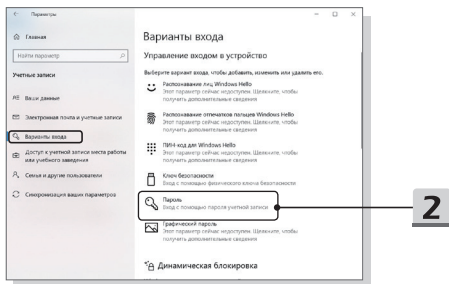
Параметры

Главная

Найти параметр

Учетные записи

Ваши данные

Электронная почта и учетные записи

Варианты входа

Доступ к учетной записи места работы или учебного заведения

Семья и другие пользователи

Синхронизация ваших параметров

Варианты входа

Управление входом в устройство

Выберите вариант входа, чтобы добавить, изменить или удалить его.

Распознавание лиц Windows Hello
Этот параметр сейчас недоступен. Щелкните, чтобы получить дополнительные сведения

Распознавание отпечатков пальцев Windows Hello
Этот параметр сейчас недоступен. Щелкните, чтобы получить дополнительные сведения

ПИН-код для Windows Hello
Этот параметр сейчас недоступен. Щелкните, чтобы получить дополнительные сведения

Ключ безопасности
Вход с помощью физического ключа безопасности

Пароль
Вход с помощью пароля учетной записи

Графический пароль
Этот параметр сейчас недоступен. Щелкните, чтобы получить дополнительные сведения

Динамическая блокировка

2